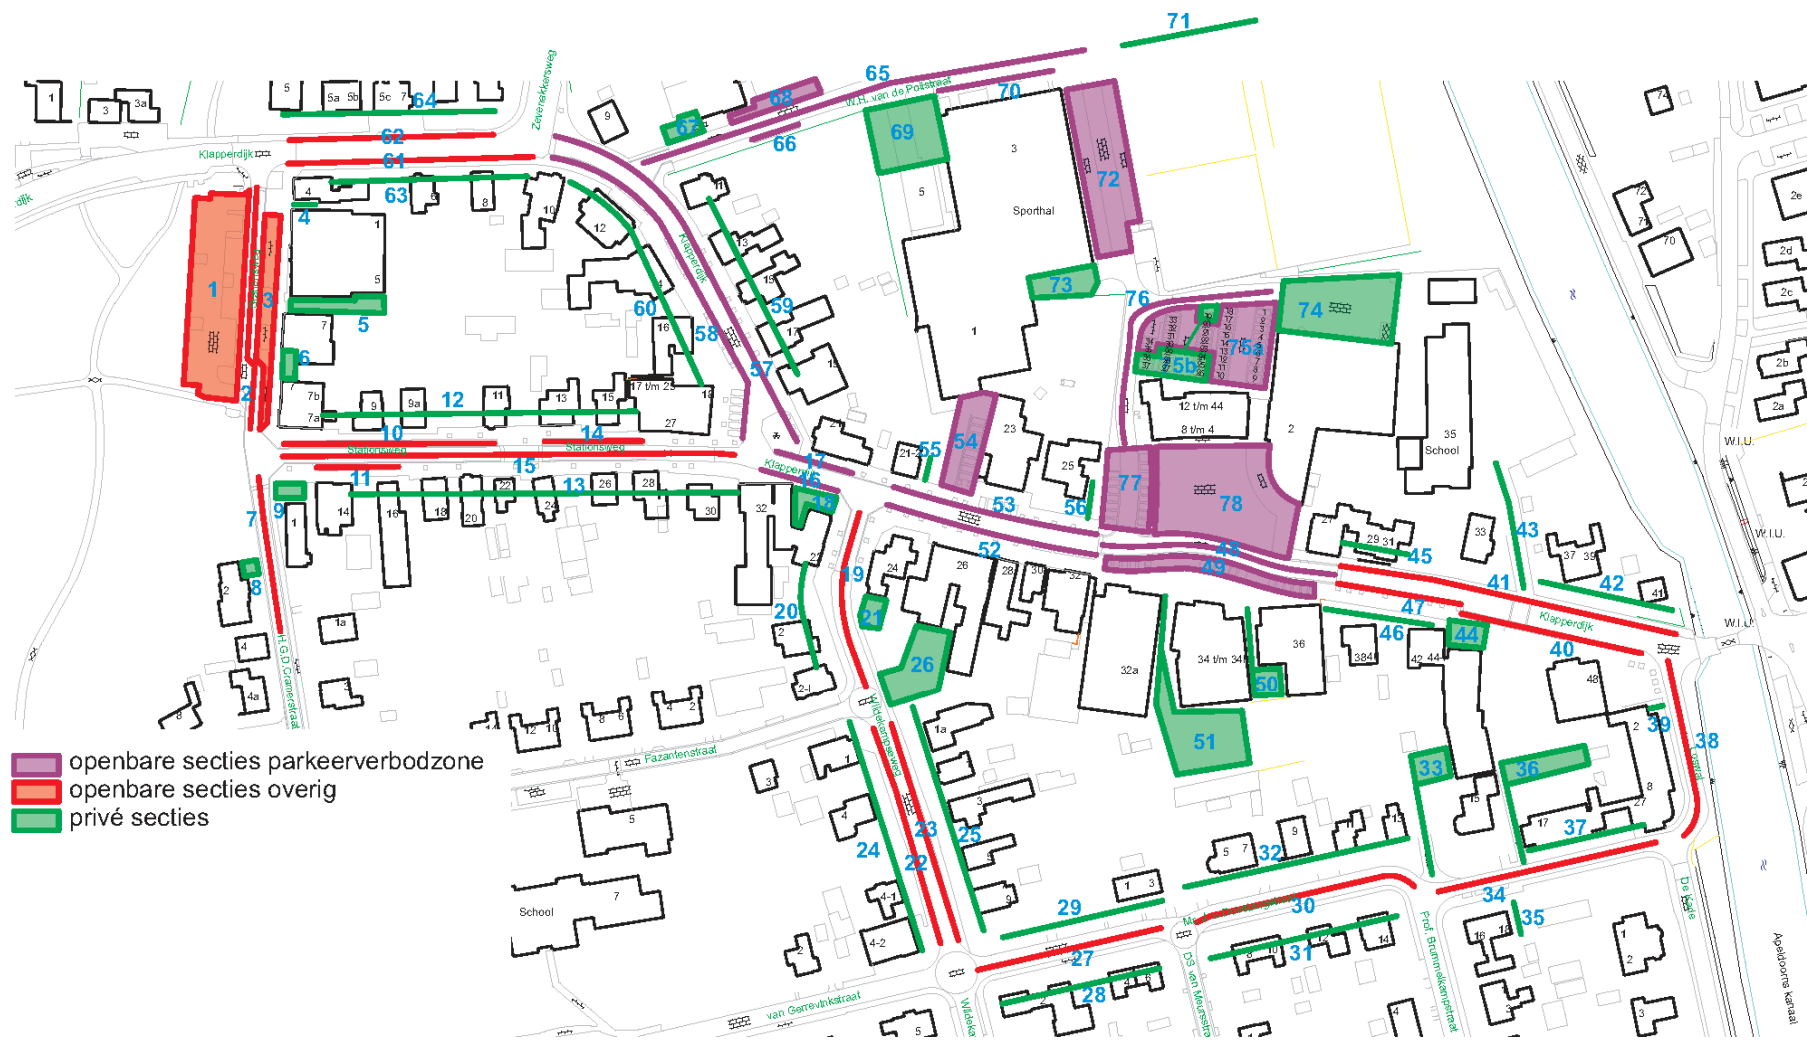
71
65
70
W.H. van de Poltstraat
68
67
66
69
72
Sporthal
73
76
74
75a
75b
1
3
5
Zeverrekkersweg
Klapperdijk
62
61
63
64
4
5
1
3
6
2
12
10
14
Stationsweg
15
11
13
7
9
8
60
58
59
57
Klapperdijk
17
16
18
19
20
21
26
55
54
53
56
52
77
78
48
49
45
41
42
43
47
46
44
40
50
51
33
36
39
38
37
34
35
32
30
31
29
27
28
23
24
22
25
12 t/m 44
8 t/m 4
School
35
Klapperdijk
W.I.U.
Fazantenstraat
van Gerrevinkstraat
H.G.D.Gramerstraat
Wildekampsweg
Prof. Brummelkampstraat
De Hoge
Apeldoorns Kanaal
School
openbare secties parkeerverbodzone
openbare secties overig
privé secties